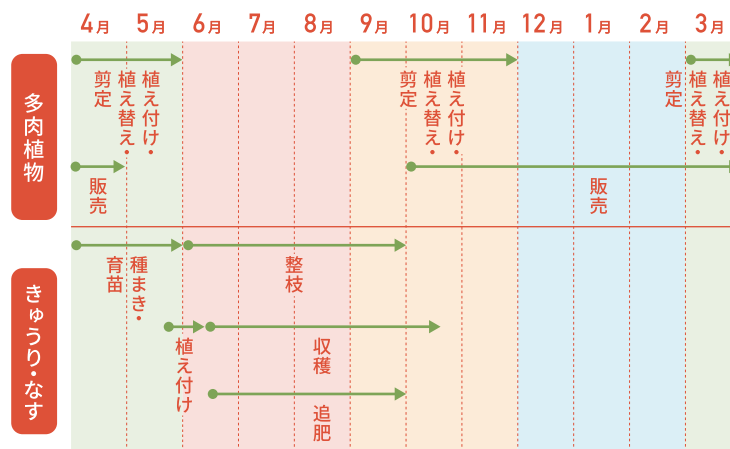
| | 4月 | 5月 | 6月 | 7月 | 8月 | 9月 | 10月 | 11月 | 12月 | 1月 | 2月 | 3月 |
|---|---|---|---|---|---|---|---|---|---|---|---|---|
| 多肉植物 | 剪定 植え替え・植え付け・ | | | | | 剪定 植え替え・植え付け・ | | | | | | 剪定 植え替え・植え付け・ |
| | 販売 | | | | | | 販売 | | | | | |
| きゅうり・なす | 育苗 種まき・ | | 整枝 | | | | | | | | | |
| | | 植え付け | 収穫 | | | | | | | | | |
| | | | 追肥 | | | | | | | | | |